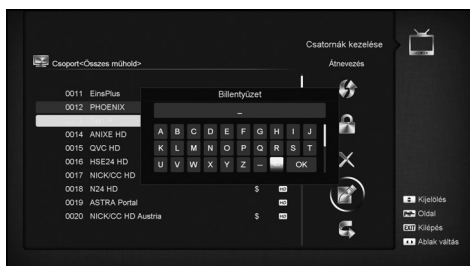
Csatornák kezelése

Csoport<Összes műhold>

Átnevezés

0011 EinsPlus
0012 PHOENIX
0014 ANIXE HD
0015 QVC HD
0016 HSE24 HD
0017 NICK/CC HD
0018 N24 HD
0019 ASTRA Portal
0020 NICK/CC HD Austria

Billentyűzet

_

| A | B | C | D | E | F | G | H | I | J |
|---|---|---|---|---|---|---|---|---|---|
| K | L | M | N | O | P | Q | R | S | T |
| U | V | W | X | Y | Z | – |  | OK |  |

$
$

Kijelölés
Oldal
EXIT Kilépés
Ablak váltás